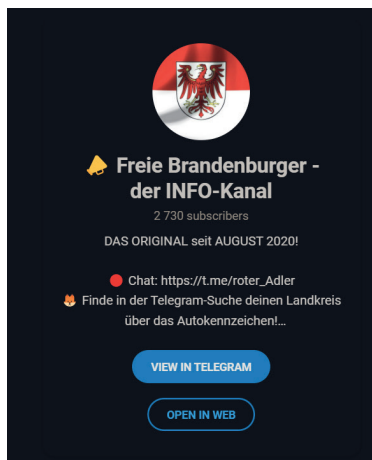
📣 Freie Brandenburger - der INFO-Kanal

2 730 subscribers

DAS ORIGINAL seit AUGUST 2020!

🔴 Chat: https://t.me/roter_Adler
🦊 Finde in der Telegram-Suche deinen Landkreis über das Autokennzeichen!...

VIEW IN TELEGRAM

OPEN IN WEB